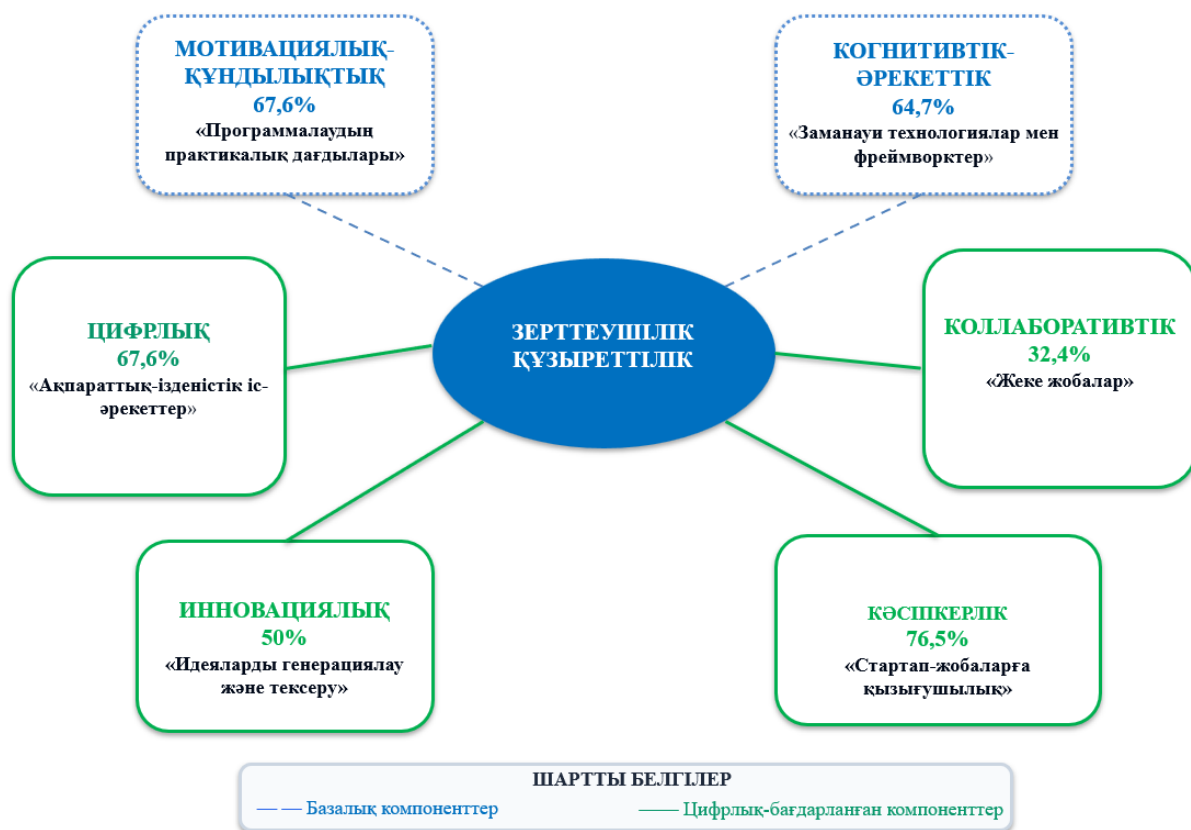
МОТИВАЦИЯЛЫҚ-ҚҰНДЫЛЫҚТЫҚ
67,6%
«Программалаудың практикалық дағдылары»

КОГНИТИВТІК-ӘРЕКЕТТІК
64,7%
«Заманауи технологиялар мен фреймворктер»

ЦИФРЛЫҚ
67,6%
«Ақпараттық-ізденістік іс-әрекеттер»

ЗЕРТТЕУШІЛІК ҚҰЗЫРЕТТІЛІК

КОЛЛАБОРАТИВТІК
32,4%
«Жеке жобалар»

ИННОВАЦИЯЛЫҚ
50%
«Идеяларды генерациялау және тексеру»

КӘСІПКЕРЛІК
76,5%
«Стартап-жобаларға қызығушылық»

ШАРТТЫ БЕЛГІЛЕР
— — Базалық компоненттер
—— Цифрлық-бағдарланған компоненттер